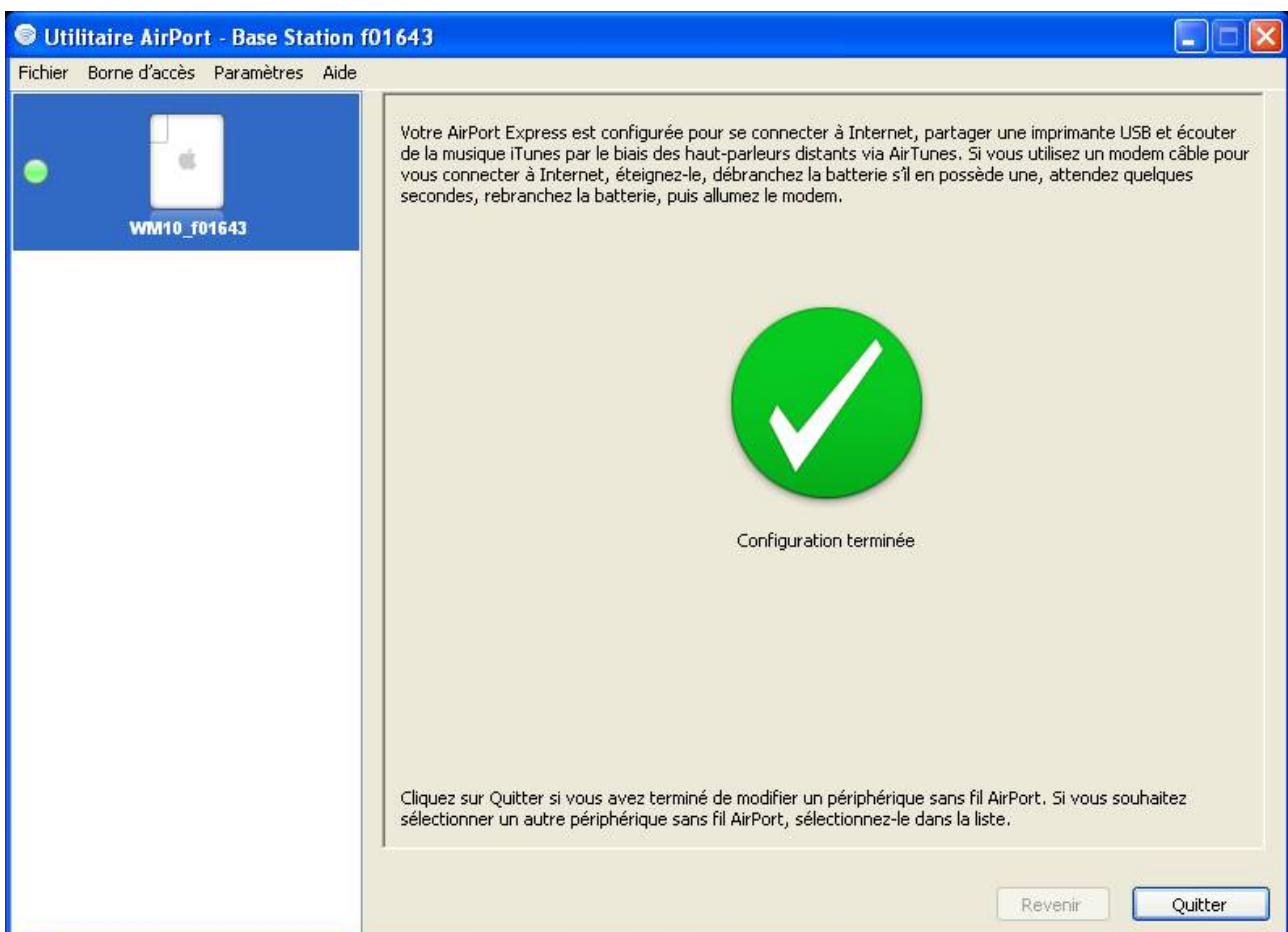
Utilitaire AirPort - Base Station f01643

Fichier Borne d'accès Paramètres Aide

WM10_f01643

Votre AirPort Express est configurée pour se connecter à Internet, partager une imprimante USB et écouter de la musique iTunes par le biais des haut-parleurs distants via AirTunes. Si vous utilisez un modem câble pour vous connecter à Internet, éteignez-le, débranchez la batterie s'il en possède une, attendez quelques secondes, rebranchez la batterie, puis allumez le modem.

Configuration terminée

Cliquez sur Quitter si vous avez terminé de modifier un périphérique sans fil AirPort. Si vous souhaitez sélectionner un autre périphérique sans fil AirPort, sélectionnez-le dans la liste.

Revenir

Quitter